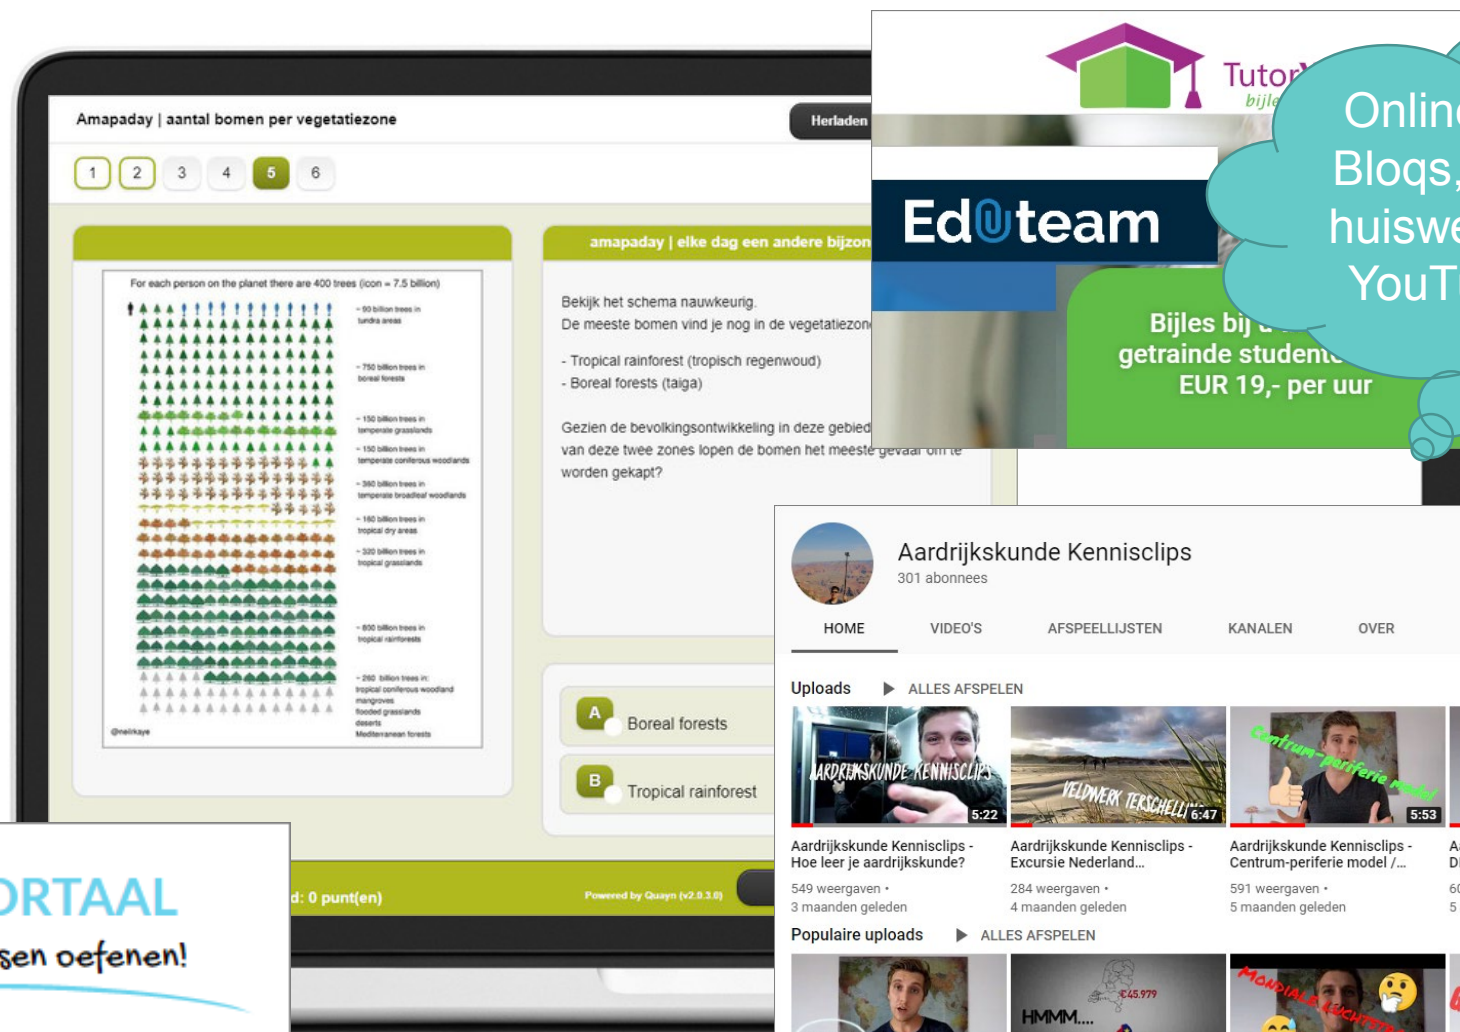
Amapaday | aantal bomen per vegetatiezone

Herladen

1 2 3 4 5 6

For each person on the planet there are 400 trees (icon = 7.5 billion)

- 90 billion trees in tundra areas

- 750 billion trees in boreal forests

- 150 billion trees in temperate grasslands

- 150 billion trees in temperate coniferous woodlands

- 360 billion trees in temperate broadleaf woodlands

- 160 billion trees in tropical dry areas

- 320 billion trees in tropical grasslands

- 800 billion trees in tropical rainforests

- 260 billion trees in: tropical coniferous woodland mangroves flooded grasslands deserts Mediterranean forests

@nelikaye

amapaday | elke dag een andere bijzon

Bekijk het schema nauwkeurig.
De meeste bomen vind je nog in de vegetatiezon

- Tropical rainforest (tropisch regenwoud)
- Boreal forests (taiga)

Gezien de bevolkingsontwikkeling in deze gebied van deze twee zones lopen de bomen het meeste gevaar om te worden gekapt?

A Boreal forests

B Tropical rainforest

d: 0 punt(en)

Powered by Quayn (v2.0.3.0)

ORTAAL

sen oefenen!

Tutor

bijle

Onlin
Blogs,
huiswe
YouT

Ed team

Bijles bij
getrainde student
EUR 19,- per uur

Aardrijkskunde Kennisclips
301 abonnees

HOME VIDEO'S AFSPEELLIJSTEN KANALEN OVER

Uploads ALLES AFSPELEN

AARDRIJKSKUNDE KENNISCLIPS 5:22
Aardrijkskunde Kennisclips - Hoe leer je aardrijkskunde?
549 weergaven • 3 maanden geleden

VELDWERK TERSCHELLING 6:47
Aardrijkskunde Kennisclips - Excursie Nederland...
284 weergaven • 4 maanden geleden

Centrum-periferie model 5:53
Aardrijkskunde Kennisclips - Centrum-periferie model /...
591 weergaven • 5 maanden geleden

A
D
60
5

Populaire uploads ALLES AFSPELEN

HMMM....
€45.979
MONDIALE ARCHITECTUUR